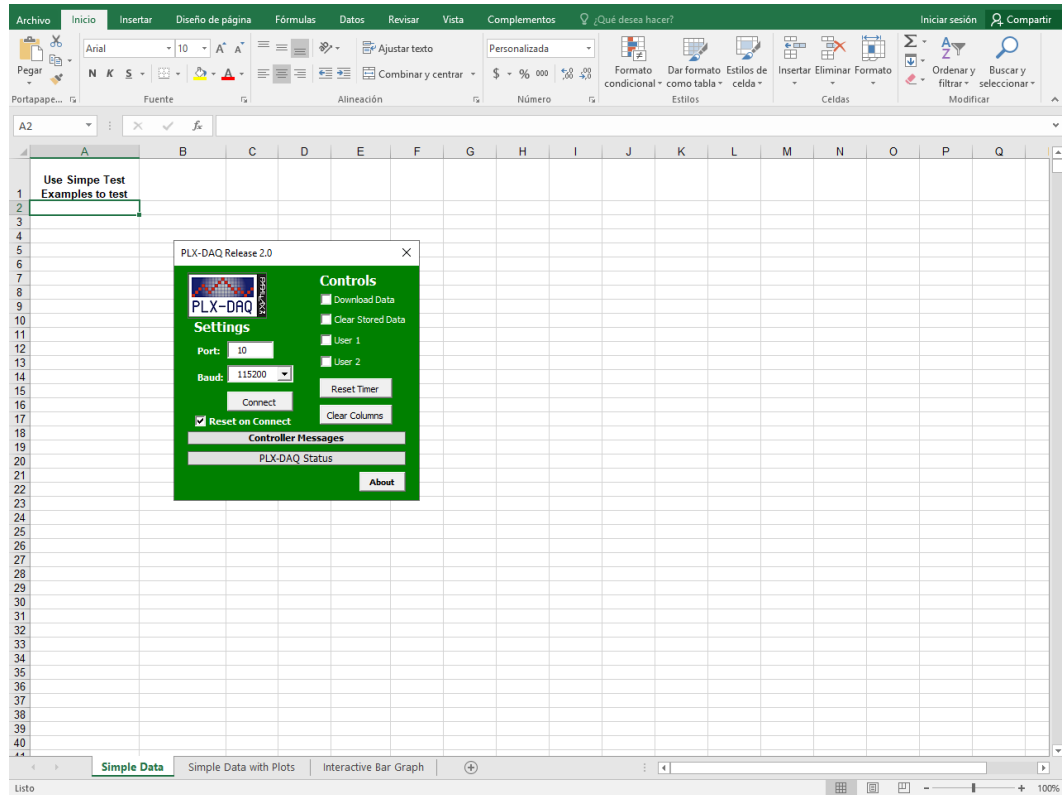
Archivo Inicio Insertar Diseño de página Fórmulas Datos Revisar Vista Complementos ¿Qué desea hacer? Iniciar sesión Compartir

Pegar Arial 10 A A N K S Ajustar texto Combinar y centrar Personalizada $ % 000 Formato condicional Dar formato como tabla Estilos de celda Insertar Eliminar Formato Ordenar y filtrar Buscar y seleccionar

Portapape... Fuente Alineación Número Estilos Celdas Modificar

A2 fx

| | A | B | C | D | E | F | G | H | I | J | K | L | M | N | O | P | Q |
|---|---|---|---|---|---|---|---|---|---|---|---|---|---|---|---|---|---|
| 1 | Use Simpe Test Examples to test | | | | | | | | | | | | | | | | |

2 3 4 5 6 7 8 9 10 11 12 13 14 15 16 17 18 19 20 21 22 23 24 25 26 27 28 29 30 31 32 33 34 35 36 37 38 39 40

PLX-DAQ Release 2.0

PLX-DAQ

Settings

Port: 10

Baud: 115200

Connect

Reset on Connect

Controls

Download Data

Clear Stored Data

User 1

User 2

Reset Timer

Clear Columns

Controller Messages

PLX-DAQ Status

About

Simple Data Simple Data with Plots Interactive Bar Graph

Listo 100%